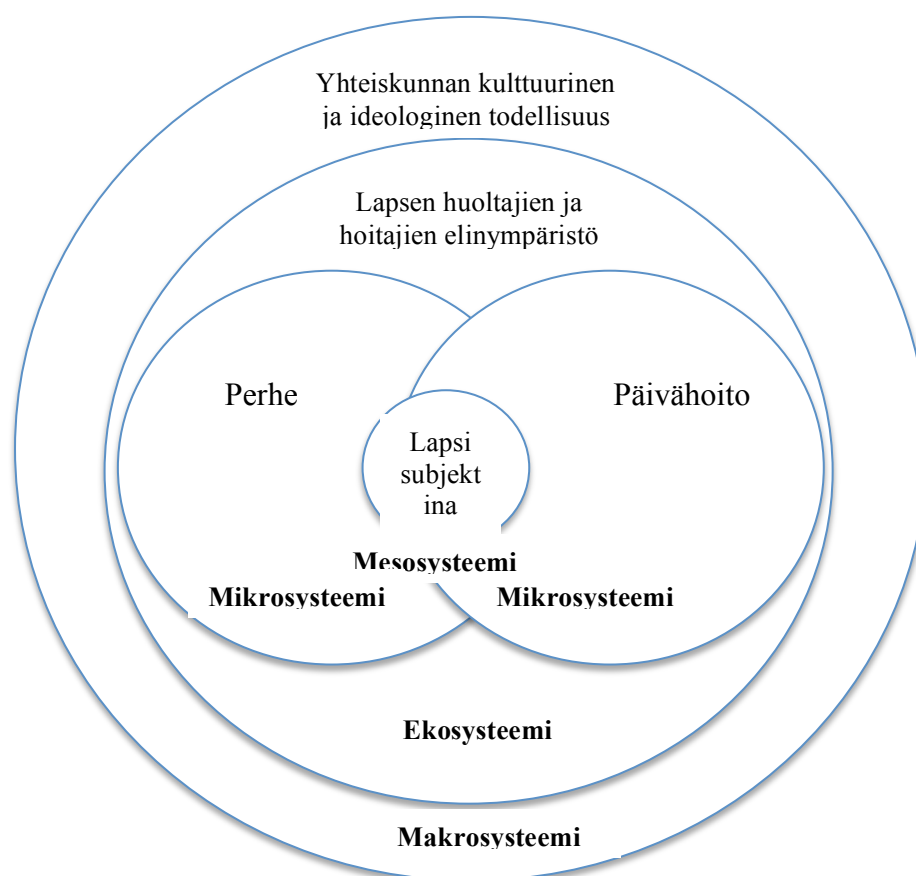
Yhteiskunnan kulttuurinen ja ideologinen todellisuus

Lapsen huoltajien ja hoitajien elinympäristö

Perhe

Päivähoito

Lapsi subjekt ina

Mesosysteemi

Mikrosysteemi

Mikrosysteemi

Ekosysteemi

Makrosysteemi